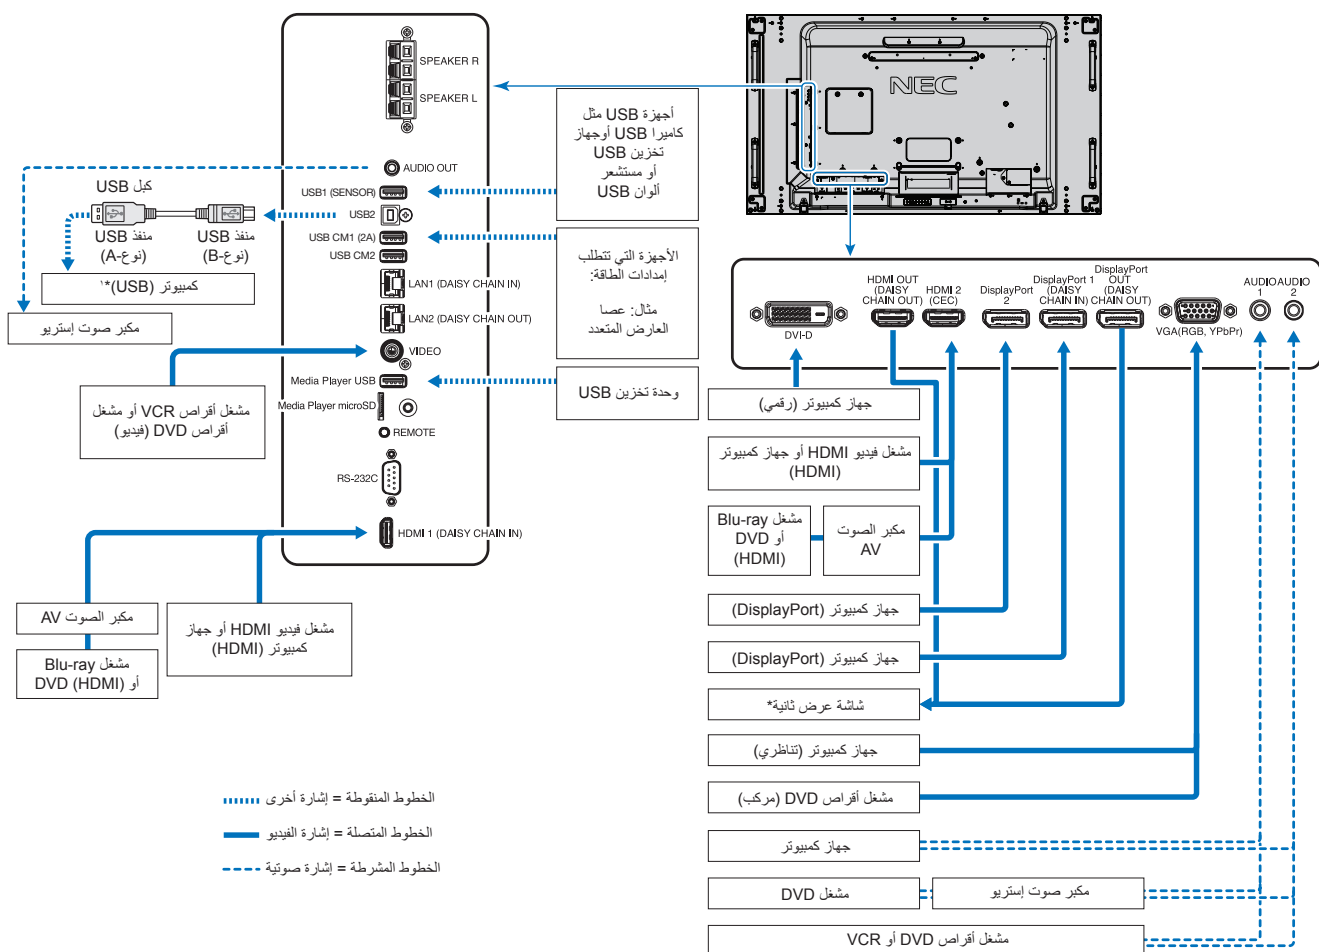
SPEAKER R
SPEAKER L
AUDIO OUT
USB1 (SENSOR)
USB2
USB CM1 (2A)
USB CM2
LAN1 (DAISY CHAIN IN)
LAN2 (DAISY CHAIN OUT)
VIDEO
Media Player USB
Media Player microSD
REMOTE
RS-232C
HDMI 1 (DAISY CHAIN IN)

أجهزة USB مثل كاميرا USB أوجهاز تخزين USB أو مستشعر ألوان USB

الأجهزة التي تتطلب إمدادات الطاقة:

مثال: عصا العارض المتعدد

وحدة تخزين USB

كبل USB
منفذ USB (نوع-A)
منفذ USB (نوع-B)
كمبيوتر (USB) *¹

مكبر صوت إستريو

مشغل أقراص VCR أو مشغل أقراص DVD (فيديو)

مكبر الصوت AV
مشغل Blu-ray أو DVD (HDMI)
مشغل فيديو HDMI أو جهاز كمبيوتر (HDMI)

NEC

DVI-D
HDMI OUT (DAISY CHAIN OUT)
HDMI 2 (CEC)
DisplayPort 2
DisplayPort 1 (DAISY CHAIN IN)
DisplayPort OUT (DAISY CHAIN OUT)
VGA(RGB, YPbPr)
AUDIO 1
AUDIO 2

جهاز كمبيوتر (رقمي)
مشغل فيديو HDMI أو جهاز كمبيوتر (HDMI)
مشغل Blu-ray أو DVD (HDMI)
مكبر الصوت AV
جهاز كمبيوتر (DisplayPort)
جهاز كمبيوتر (DisplayPort)
شاشة عرض ثانية*
جهاز كمبيوتر (تناظري)
مشغل أقراص DVD (مركب)
جهاز كمبيوتر
مشغل DVD
مكبر صوت إستريو
مشغل أقراص DVD أو VCR

الخطوط المنقوطة = إشارة أخرى
الخطوط المتصلة = إشارة الفيديو
الخطوط المشرطة = إشارة صوتية